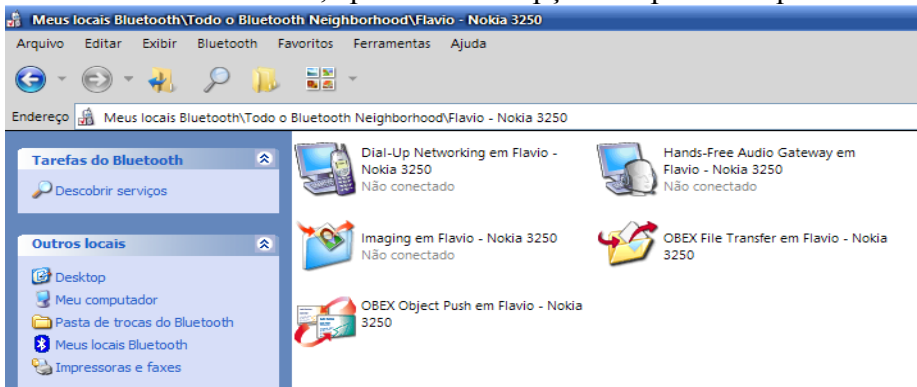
Meus locais Bluetooth\Todo o Bluetooth Neighborhood\Flavio - Nokia 3250

Arquivo Editar Exibir Bluetooth Favoritos Ferramentas Ajuda

Endereço Meus locais Bluetooth\Todo o Bluetooth Neighborhood\Flavio - Nokia 3250

Tarefas do Bluetooth

Descobrir serviços

Outros locais

Desktop
Meu computador
Pasta de trocas do Bluetooth
Meus locais Bluetooth
Impressoras e faxes

Dial-Up Networking em Flavio - Nokia 3250
Não conectado

Hands-Free Audio Gateway em Flavio - Nokia 3250
Não conectado

Imaging em Flavio - Nokia 3250
Não conectado

OBEX File Transfer em Flavio - Nokia 3250

OBEX Object Push em Flavio - Nokia 3250